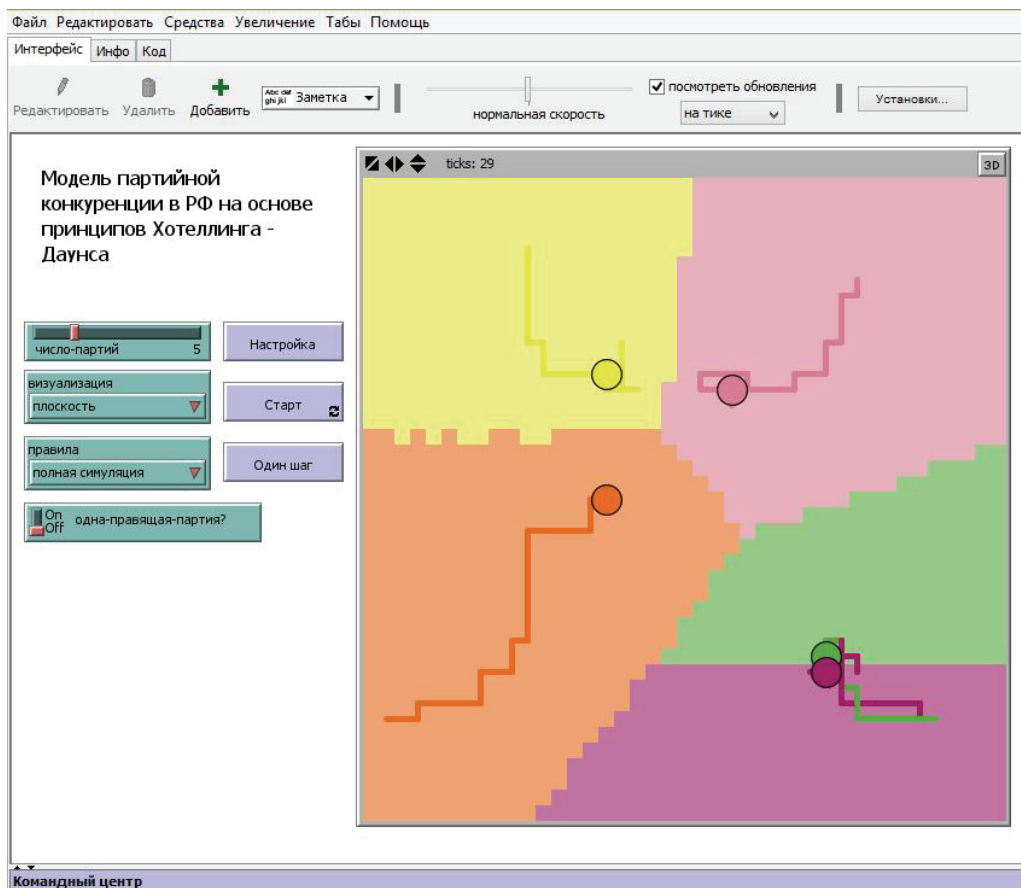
Файл Редактировать Средства Увеличение Табы Помощь

Интерфейс Инфо Код

Редактировать Удалить Добавить

Abc def ghi jkl Заметка

нормальная скорость

посмотреть обновления

на тике

Установки...

ticks: 29

3D

Модель партийной конкуренции в РФ на основе принципов Хотеллинга - Даунса

число-партий 5

Настройка

визуализация

плоскость

Старт

правила

полная симуляция

Один шаг

On Off одна-правящая-партия?

Командный центр